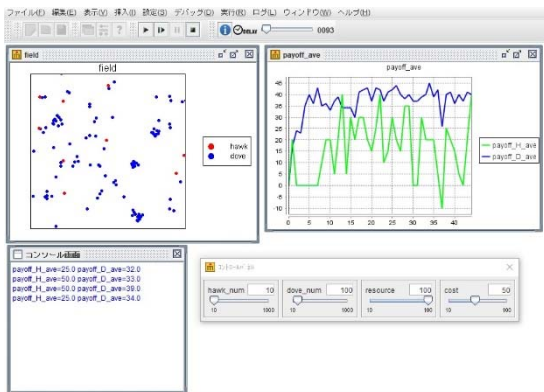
ファイル(F) 編集(E) 表示(V) 挿入(I) 設定(S) デバッグ(D) 実行(R) ログ(L) ウィンドウ(W) ヘルプ(H)

0093

field

field

hawk
dove

payoff_ave

payoff_ave

45
40
35
30
25
20
15
10
5
0
-5
-10

0 5 10 15 20 25 30 35 40

payoff_H_ave
payoff_D_ave

コンソール画面

payoff_H_ave=25.0 payoff_D_ave=32.0
payoff_H_ave=50.0 payoff_D_ave=33.0
payoff_H_ave=50.0 payoff_D_ave=39.0
payoff_H_ave=25.0 payoff_D_ave=34.0

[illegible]

hawk_num 10
10 1000

dove_num 100
10 1000

resource 100
10 100

cost 50
10 100